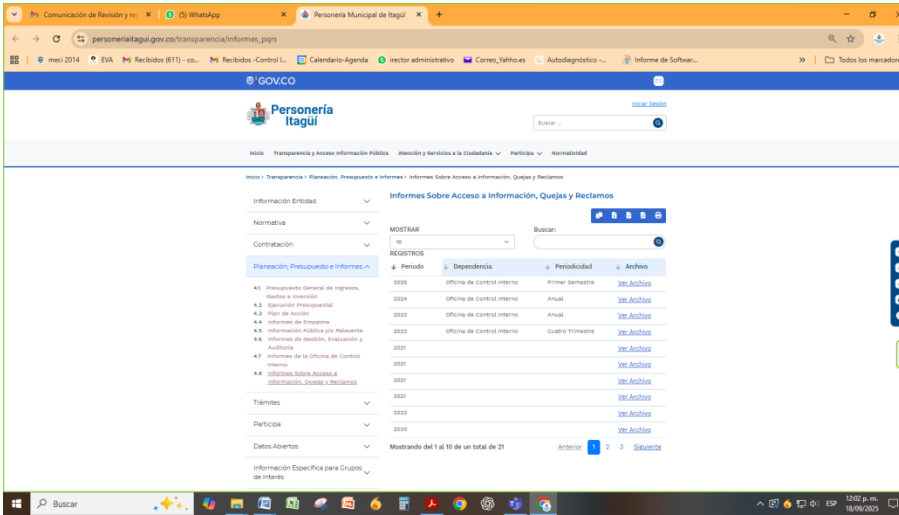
Comunicación de Revisión y re ×
(5) WhatsApp ×
Personería Municipal de Itagüí ×
+

personeriaitagui.gov.co/transparencia/informes_pqrs

meci 2014 | EVA | Recibidos (611) - co... | Recibidos -Control I... | Calendario-Agenda | irector administrativo | Correo_Yahho.es | Autodiagnóstico -... | Informe de Softwar... | » | Todos los marcadores

GOV.CO

Personería Itagüí

Iniciar Sesión

Buscar ...

Inicio | Transparencia y Acceso Información Pública | Atención y Servicios a la Ciudadanía | Participa | Normatividad

Inicio > Transparencia > Planeación, Presupuesto e Informes > Informes Sobre Acceso a Información, Quejas y Reclamos

Información Entidad
Normativa
Contratación
Planeación, Presupuesto e Informes
4.1 Presupuesto General de Ingresos, Gastos e Inversión
4.2 Ejecución Presupuestal
4.3 Plan de Acción
4.4 Informes de Empalme
4.5 Información Pública y/o Relevante
4.6 Informes de Gestión, Evaluación y Auditoría
4.7 Informes de la Oficina de Control Interno
4.8 Informes Sobre Acceso a Información, Quejas y Reclamos
Trámites
Participa
Datos Abiertos
Información Específica para Grupos de Interés

Informes Sobre Acceso a Información, Quejas y Reclamos

MOSTRAR
10
REGISTROS

Buscar:

| Periodo | Dependencia | Periodicidad | Archivo |
|---|---|---|---|
| 2025 | Oficina de Control Interno | Primer Semestre | Ver Archivo |
| 2024 | Oficina de Control Interno | Anual | Ver Archivo |
| 2023 | Oficina de Control Interno | Anual | Ver Archivo |
| 2022 | Oficina de Control Interno | Cuatro Trimestre | Ver Archivo |
| 2021 | | | Ver Archivo |
| 2021 | | | Ver Archivo |
| 2021 | | | Ver Archivo |
| 2021 | | | Ver Archivo |
| 2020 | | | Ver Archivo |
| 2020 | | | Ver Archivo |

Mostrando del 1 al 10 de un total de 21

Anterior 1 2 3 Siguiente

Buscar

ESP 12:02 p. m. 18/09/2025